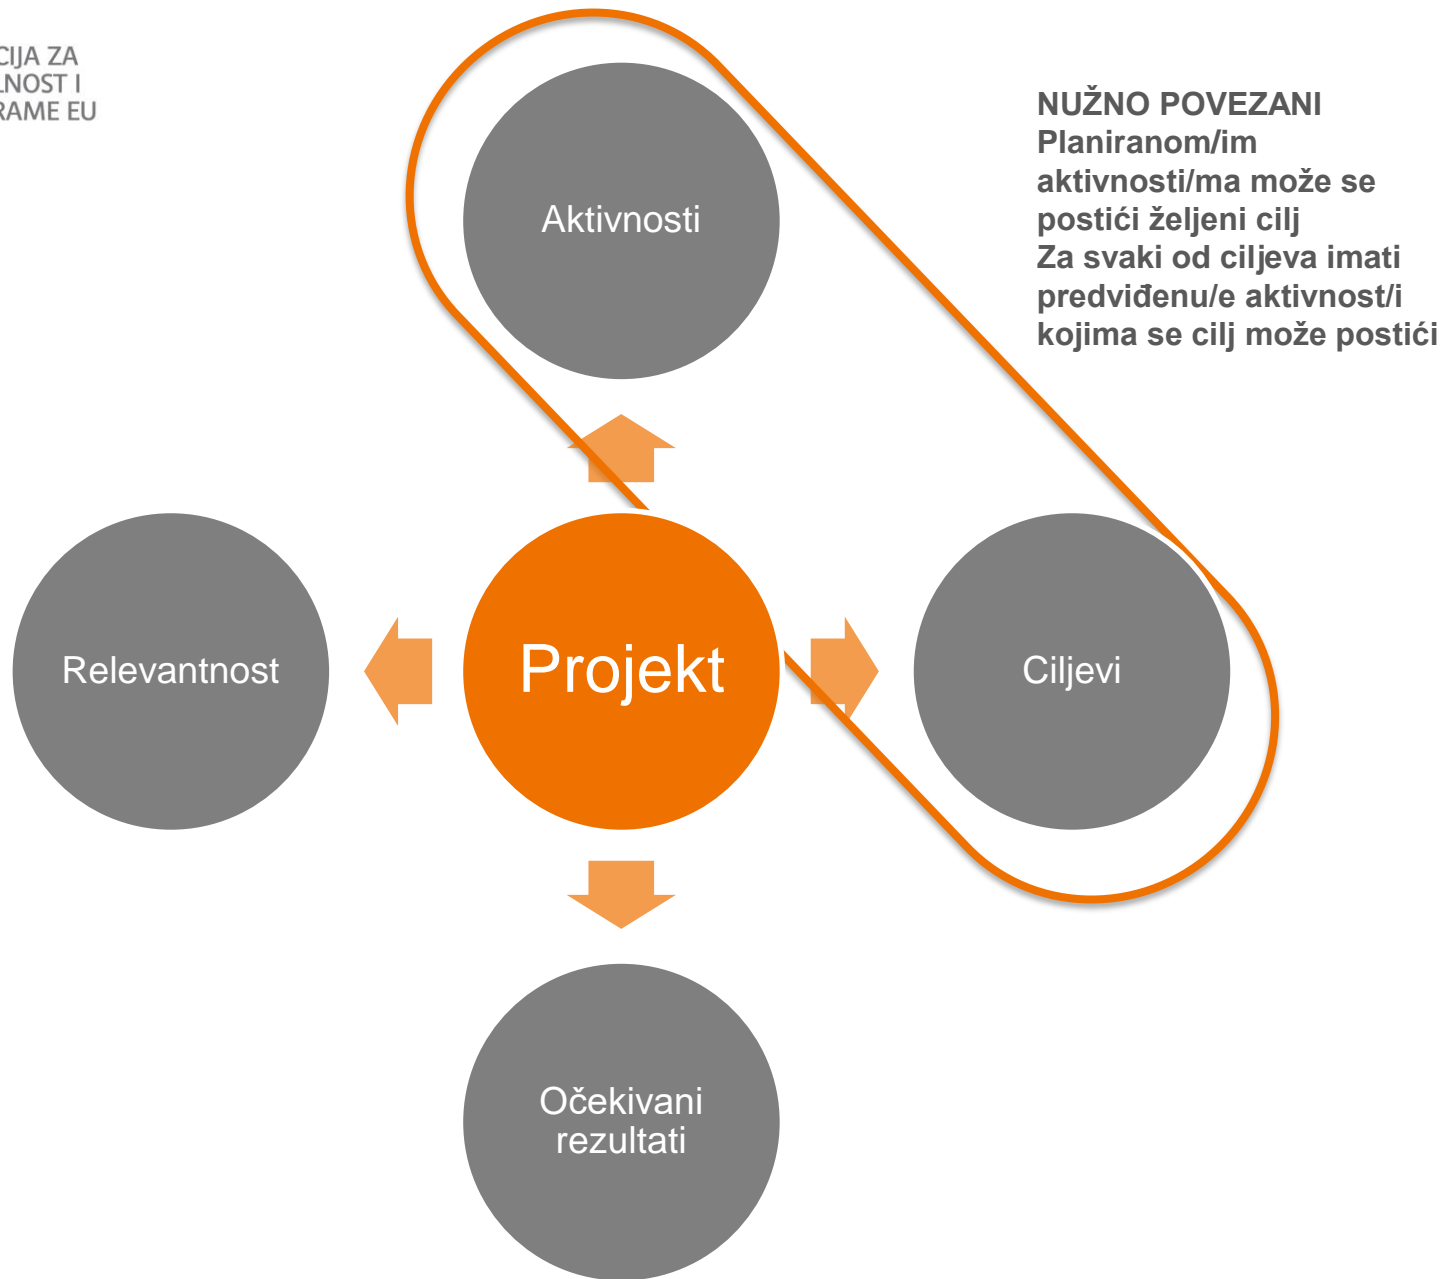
CIJA ZA
LNOST I
RAME EU

NUŽNO POVEZANI
Planiranom/im aktivnosti/ma može se postići željeni cilj
Za svaki od ciljeva imati predviđenu/e aktivnost/i kojima se cilj može postići

Aktivnosti

Relevantnost

Projekt

Ciljevi

Očekivani rezultati